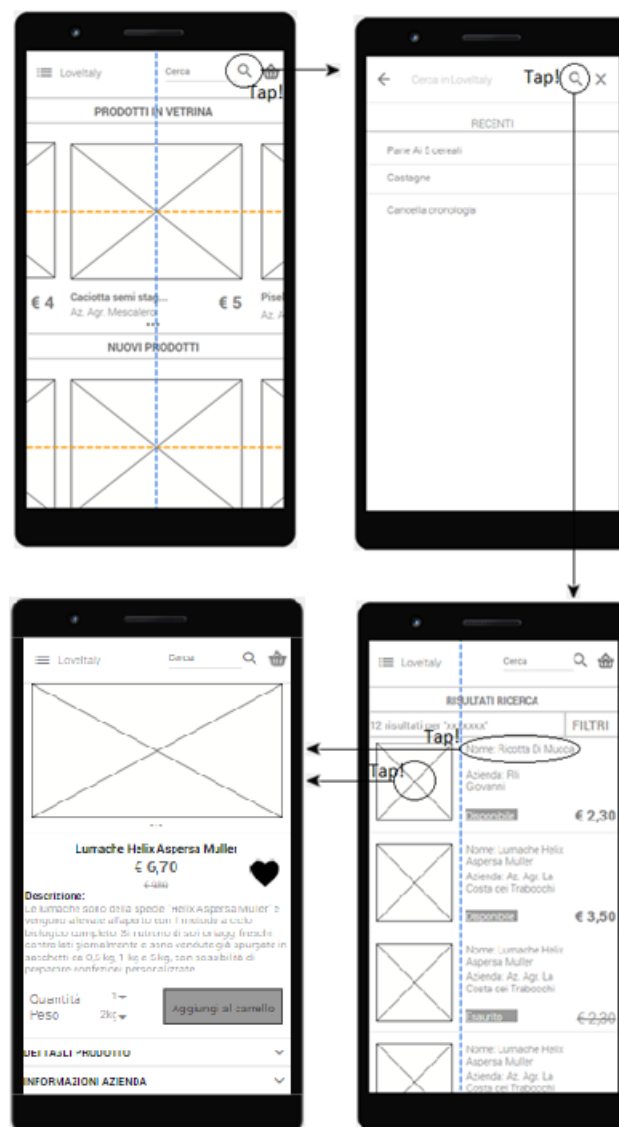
LoveItaly Cerca
Tap!
PRODOTTI IN VETRINA
€ 4
Caciotta semi stag...
Az. Agr. Mescalero
€ 5
Pise
Az. A
NUOVI PRODOTTI

Cerca in LoveItaly
Tap!
RECENTI
Pane Ai 5 cereali
Castagne
Cancella cronologia

LoveItaly Cerca
Lumache Helix Aspersa Muller
€ 6,70
€ 8,00
Descrizione:
Le lumache sono della specie "Helix Aspersa Muller" e vengono allevate all'aperto con il metodo a ciclo biologico completo. Si nutrono di soli ortaggi freschi controllati giornalmente e sono vendute già spurgate in sacchetti da 0,5 kg, 1 kg e 5kg, con possibilità di preparare confezioni personalizzate.
Quantità 1
Peso 2kg
Aggiungi al carrello
DETTAGLI PRODOTTO
INFORMAZIONI AZIENDA

LoveItaly Cerca
RISULTATI RICERCA
12 risultati per "xxxxxxx"
FILTRI
Tap!
Tap!
Nome: Ricotta Di Mucca
Azienda: Fli Govanni
Disponibile
€ 2,30
Nome: Lumache Helix Aspersa Muller
Azienda: Az. Agr. La Costa cei Trabocchi
Disponibile
€ 3,50
Nome: Lumache Helix Aspersa Muller
Azienda: Az. Agr. La Costa cei Trabocchi
Esaurito
€ 2,30
Nome: Lumache Helix Aspersa Muller
Azienda: Az. Agr. La Costa cei Trabocchi